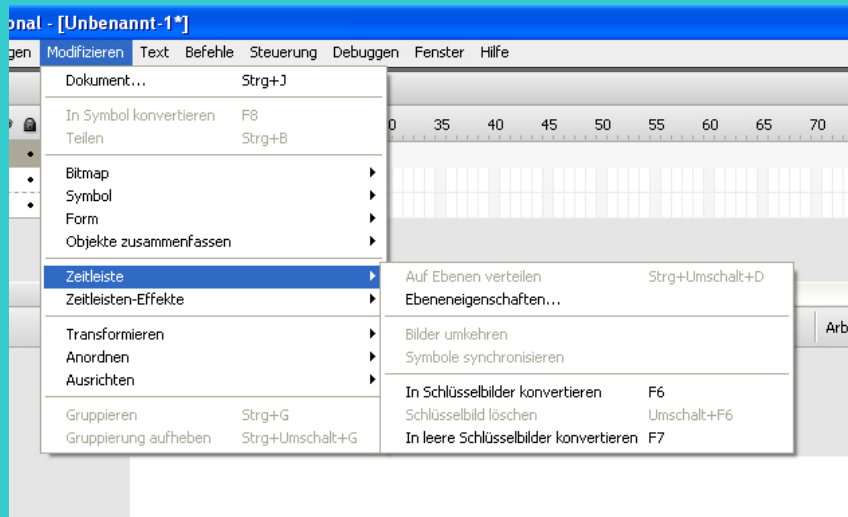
onal - [Unbenannt-1*]

gen Modifizieren Text Befehle Steuerung Debuggen Fenster Hilfe

Dokument... Strg+J

In Symbol konvertieren F8
Teilen Strg+B

Bitmap
Symbol
Form
Objekte zusammenfassen

Zeitleiste
Zeitleisten-Effekte

Transformieren
Anordnen
Ausrichten

Gruppieren Strg+G
Gruppierung aufheben Strg+Umschalt+G

Auf Ebenen verteilen Strg+Umschalt+D
Ebeneneigenschaften...

Bilder umkehren
Symbole synchronisieren

In Schlüsselbilder konvertieren F6
Schlüsselbild löschen Umschalt+F6
In leere Schlüsselbilder konvertieren F7

0 35 40 45 50 55 60 65 70

Arb